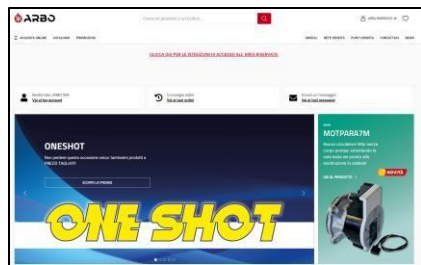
ARBO

Cerca un prodotto o articolo...

AREA RISERVATA

ACQUISTA ONLINE CATALOGO PROMOZIONI

MARCHI RETE VENDITA PUNTI VENDITA CONTATTACI NEWS

CLICCA QUI PER LE ISTRUZIONI DI ACCESSO ALL'AREA RISERVATA

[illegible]
Vai al tuo account

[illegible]
Vai ai tuoi ordini

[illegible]
Vai ai tuoi messaggi

ONESHOT

Non perdere questa occasione unica: tantissimi prodotti a PREZZI TAGLIATI!

SCOPRI LA PROMO

ONE SHOT

MOTPARA7M

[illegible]

VAI AL PRODOTTO

NOVITÀ